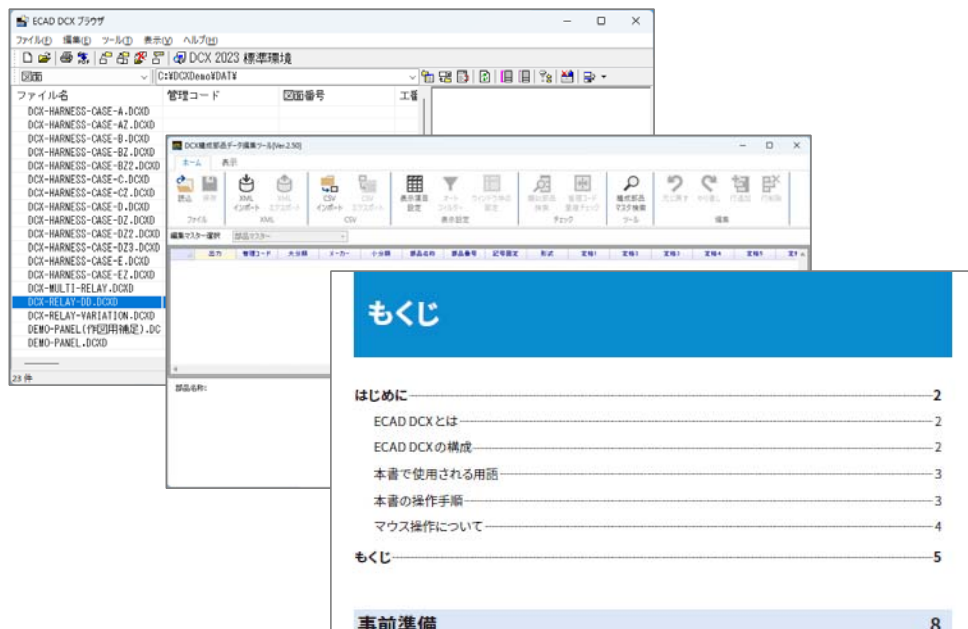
ECAD DCX ブラウザ

ファイル(F) 編集(E) ツール(T) 表示(V) ヘルプ(H)

DCX 2023 標準環境

図面

C:¥DCXDemo¥DAT¥

ファイル名 管理コード 図面番号 工番

DCX-HARNESS-CASE-A.DCXD
DCX-HARNESS-CASE-AZ.DCXD
DCX-HARNESS-CASE-B.DCXD
DCX-HARNESS-CASE-BZ.DCXD
DCX-HARNESS-CASE-BZ2.DCXD
DCX-HARNESS-CASE-C.DCXD
DCX-HARNESS-CASE-CZ.DCXD
DCX-HARNESS-CASE-D.DCXD
DCX-HARNESS-CASE-DZ.DCXD
DCX-HARNESS-CASE-DZ2.DCXD
DCX-HARNESS-CASE-DZ3.DCXD
DCX-HARNESS-CASE-E.DCXD
DCX-HARNESS-CASE-EZ.DCXD
DCX-MULTI-RELAY.DCXD
DCX-RELAY-DD.DCXD
DCX-RELAY-VARIATION.DCXD
DEMO-PANEL(作図用補足).DC
DEMO-PANEL.DCXD

23 件

DCX構成部品データ編集ツール(Ver.2.50)

ホーム 表示

読込 保存 ファイル
XML インポート XML エクスポート XML
CSV インポート CSV エクスポート CSV
表示項目設定 データフィルター ウィンドウ枠固定 表示設定
類似部品検索 管理コード重複チェック チェック
構成部品マスタ検索 ツール
元に戻す やり直し 行追加 行削除 編集

編集マスター選択 部品マスター

出力 管理コード 大分類 メーカー 小分類 部品名称 部品番号 記号固定 形式 定格1 定格2 定格3 定格4 定格5 定格

部品名称:

もくじ

はじめに 2
ECAD DCXとは 2
ECAD DCXの構成 2
本書で使用される用語 3
本書の操作手順 3
マウス操作について 4
もくじ 5

事前準備 8